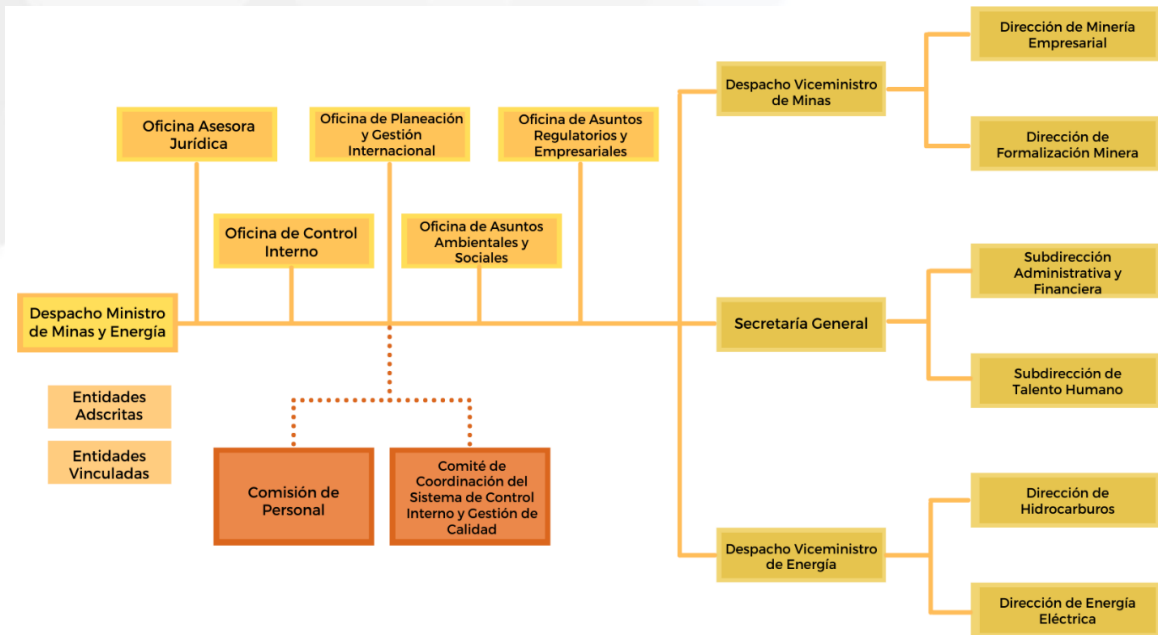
Oficina Asesora Jurídica

Oficina de Planeación y Gestión Internacional

Oficina de Asuntos Regulatorios y Empresariales

Oficina de Control Interno

Oficina de Asuntos Ambientales y Sociales

Despacho Ministro de Minas y Energía

Entidades Adscritas

Entidades Vinculadas

Comisión de Personal

Comité de Coordinación del Sistema de Control Interno y Gestión de Calidad

Despacho Viceministro de Minas

Dirección de Minería Empresarial

Dirección de Formalización Minera

Secretaría General

Subdirección Administrativa y Financiera

Subdirección de Talento Humano

Despacho Viceministro de Energía

Dirección de Hidrocarburos

Dirección de Energía Eléctrica